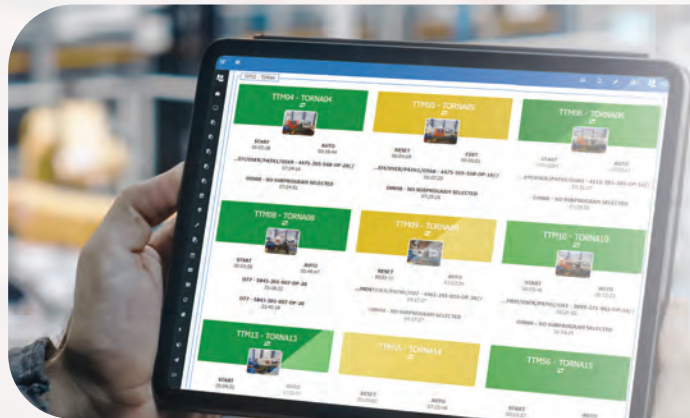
TTM04 - TORNA04

START
AUTO

TTM05 - TORNA05

RESET
EDIT

TTM06 - TORNA06

START
AUTO

00000 - NO SUBPROGRAM SELECTED

00000 - NO SUBPROGRAM SELECTED

00000 - NO SUBPROGRAM SELECTED

TTM08 - TORNA08

START
AUTO

TTM09 - TORNA09

RESET
AUTO

TTP10 - TORNA10

START
AUTO

00000 - NO SUBPROGRAM SELECTED

00000 - NO SUBPROGRAM SELECTED

TTM13 - TORNA13

START
AUTO

TTM14 - TORNA14

RESET
AUTO

TTM56 - TORNA15

START
AUTO